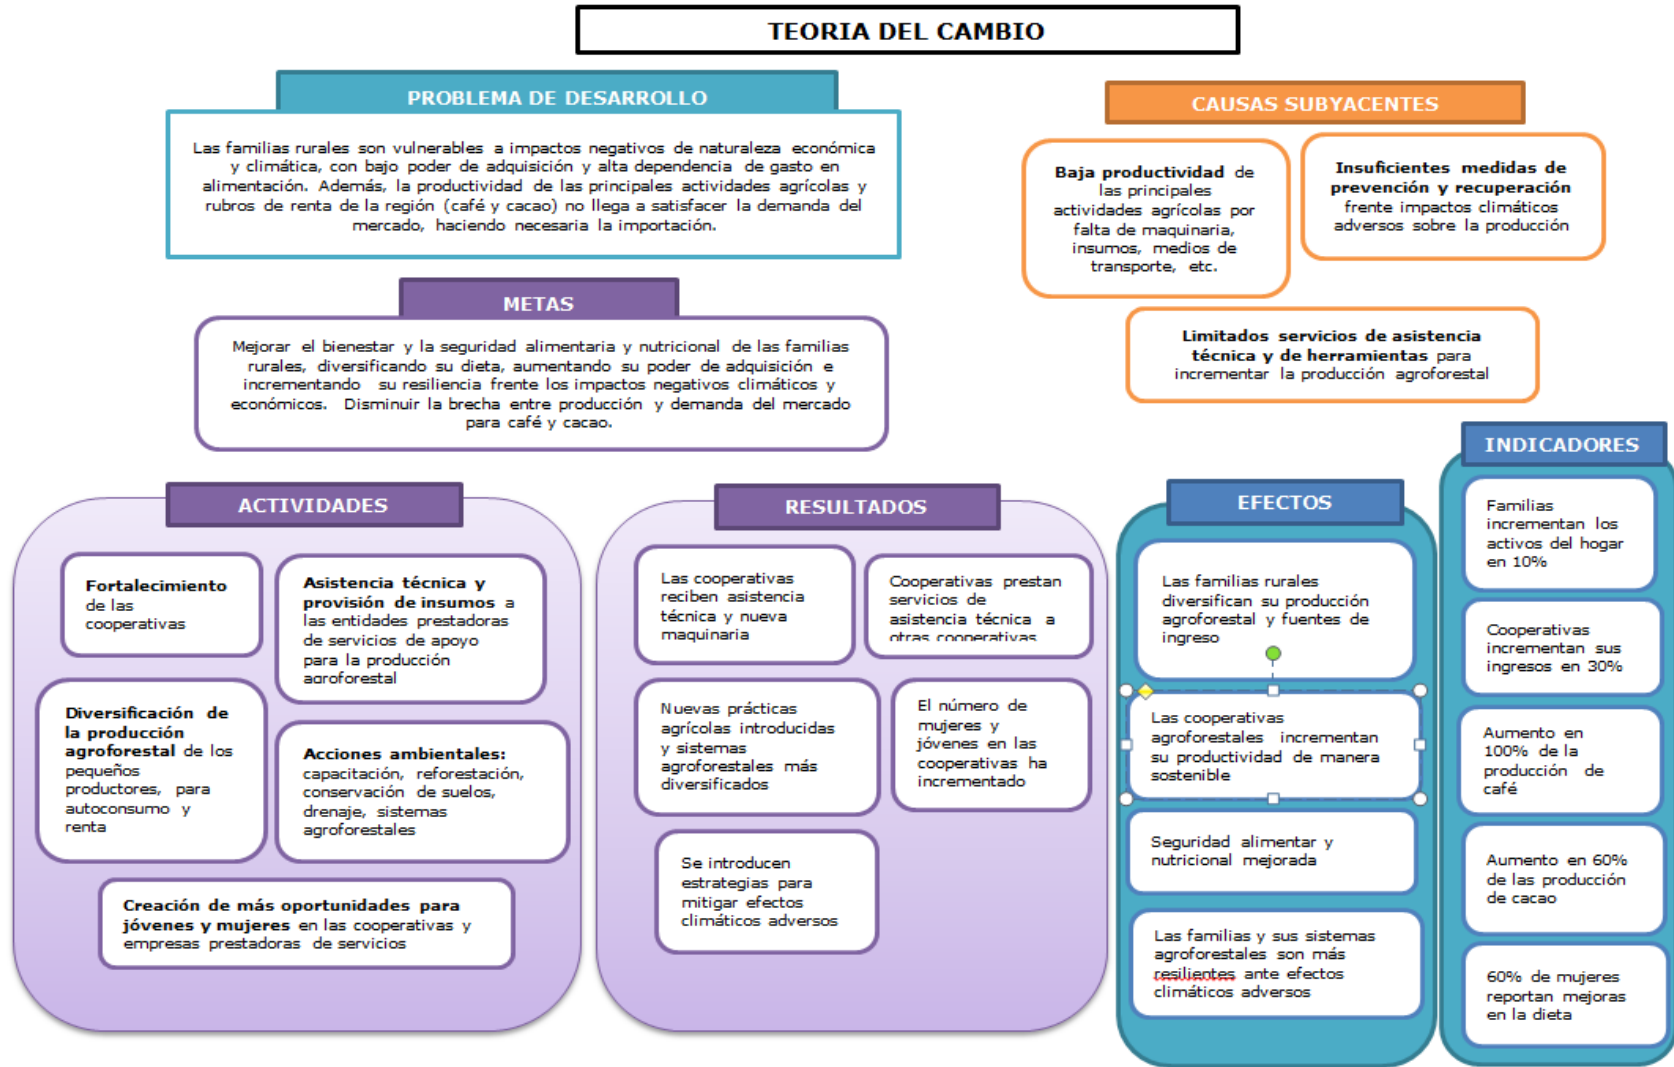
TEORIA DEL CAMBIO

PROBLEMA DE DESARROLLO

Las familias rurales son vulnerables a impactos negativos de naturaleza económica y climática, con bajo poder de adquisición y alta dependencia de gasto en alimentación. Además, la productividad de las principales actividades agrícolas y rubros de renta de la región (café y cacao) no llega a satisfacer la demanda del mercado, haciendo necesaria la importación.

CAUSAS SUBYACENTES

Baja productividad de las principales actividades agrícolas por falta de maquinaria, insumos, medios de transporte, etc.

Insuficientes medidas de prevención y recuperación frente impactos climáticos adversos sobre la producción

Limitados servicios de asistencia técnica y de herramientas para incrementar la producción agroforestal

METAS

Mejorar el bienestar y la seguridad alimentaria y nutricional de las familias rurales, diversificando su dieta, aumentando su poder de adquisición e incrementando su resiliencia frente los impactos negativos climáticos y económicos. Disminuir la brecha entre producción y demanda del mercado para café y cacao.

ACTIVIDADES

Fortalecimiento de las cooperativas

Asistencia técnica y provisión de insumos a las entidades prestadoras de servicios de apoyo para la producción agroforestal

Diversificación de la producción agroforestal de los pequeños productores, para autoconsumo y renta

Acciones ambientales: capacitación, reforestación, conservación de suelos, drenaje, sistemas agroforestales

Creación de más oportunidades para jóvenes y mujeres en las cooperativas y empresas prestadoras de servicios

RESULTADOS

Las cooperativas reciben asistencia técnica y nueva maquinaria

Cooperativas prestan servicios de asistencia técnica a otras cooperativas

Nuevas prácticas agrícolas introducidas y sistemas agroforestales más diversificados

El número de mujeres y jóvenes en las cooperativas ha incrementado

Se introducen estrategias para mitigar efectos climáticos adversos

EFECTOS

Las familias rurales diversifican su producción agroforestal y fuentes de ingreso

Las cooperativas agroforestales incrementan su productividad de manera sostenible

Seguridad alimentar y nutricional mejorada

Las familias y sus sistemas agroforestales son más resilientes ante efectos climáticos adversos

INDICADORES

Familias incrementan los activos del hogar en 10%

Cooperativas incrementan sus ingresos en 30%

Aumento en 100% de la producción de café

Aumento en 60% de las producción de cacao

60% de mujeres reportan mejoras en la dieta